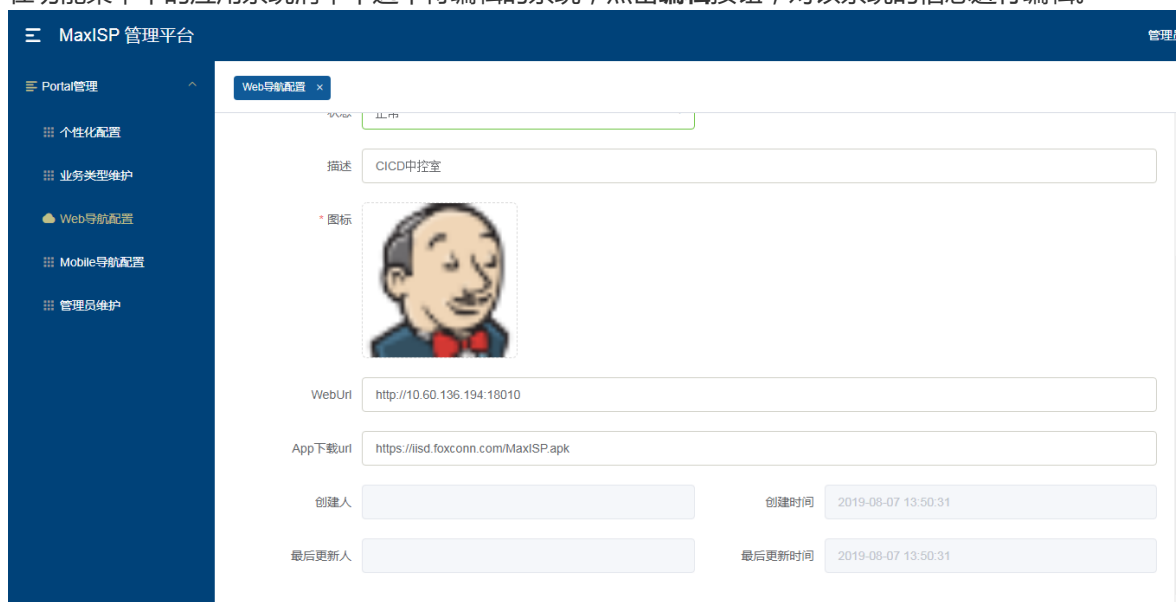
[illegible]

MaxISP 管理平台

管理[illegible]

Portal管理

个性化配置

业务类型维护

Web导航配置

Mobile导航配置

管理员维护

Web导航配置 ×

状态 正常

描述 CICD中控室

* 图标

WebUrl http://10.60.136.194:18010

App下载url https://iisd.foxconn.com/MaxISP.apk

创建人

创建时间 2019-08-07 13:50:31

最后更新人

最后更新时间 2019-08-07 13:50:31